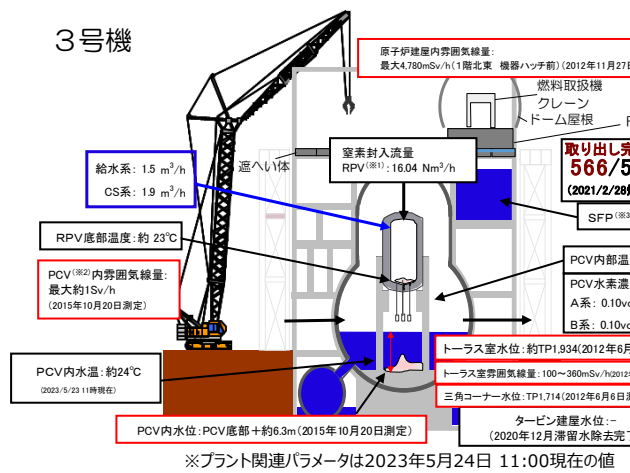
３号機

原子炉建屋内雰囲気線量：
最大4,780mSv/h（1階北東　機器ハッチ前）（2012年11月27日

燃料取扱機
クレーン
ドーム屋根

遮へい体

窒素封入流量
RPV（※1）：16.04 Nm$^3$/h

給水系：1.5 m$^3$/h
CS系：1.9 m$^3$/h

取り出し完
566/5
（2021/2/28

SFP（※3

RPV底部温度：約 23℃

PCV内部温

PCV水素濃
A系：0.10vo
B系：0.10vo

PCV（※2）内雰囲気線量：
最大約1Sv/h
（2015年10月20日測定）

PCV内水温：約24℃
（2023/5/23 11時現在）

トーラス室水位：約TP1,934（2012年6月

トーラス室雰囲気線量：100～360mSv/h（2012

三角コーナー水位：TP1,714（2012年6月6日

タービン建屋水位：－
（2020年12月滞留水除去完

PCV内水位：PCV底部＋約6.3m（2015年10月20日測定）

※プラント関連パラメータは2023年5月24日 11:00現在の値